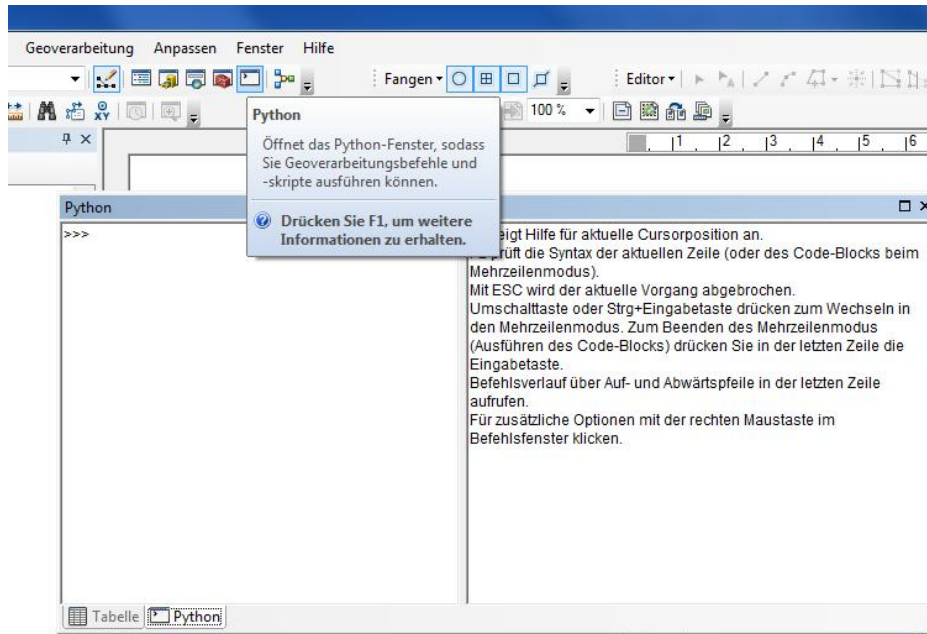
Geoverarbeitung Anpassen Fenster Hilfe

Fangen▾

Editor▾

100 %

1 2 3 4 5 6

Python

Öffnet das Python-Fenster, sodass Sie Geoverarbeitungsbefehle und -skripte ausführen können.

Drücken Sie F1, um weitere Informationen zu erhalten.

Python

>>>

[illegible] zeigt Hilfe für aktuelle Cursorposition an.
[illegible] prüft die Syntax der aktuellen Zeile (oder des Code-Blocks beim Mehrzeilenmodus).
Mit ESC wird der aktuelle Vorgang abgebrochen.
Umschalttaste oder Strg+Eingabetaste drücken zum Wechseln in den Mehrzeilenmodus. Zum Beenden des Mehrzeilenmodus (Ausführen des Code-Blocks) drücken Sie in der letzten Zeile die Eingabetaste.
Befehlsverlauf über Auf- und Abwärtspfeile in der letzten Zeile aufrufen.
Für zusätzliche Optionen mit der rechten Maustaste im Befehlsfenster klicken.

Tabelle Python